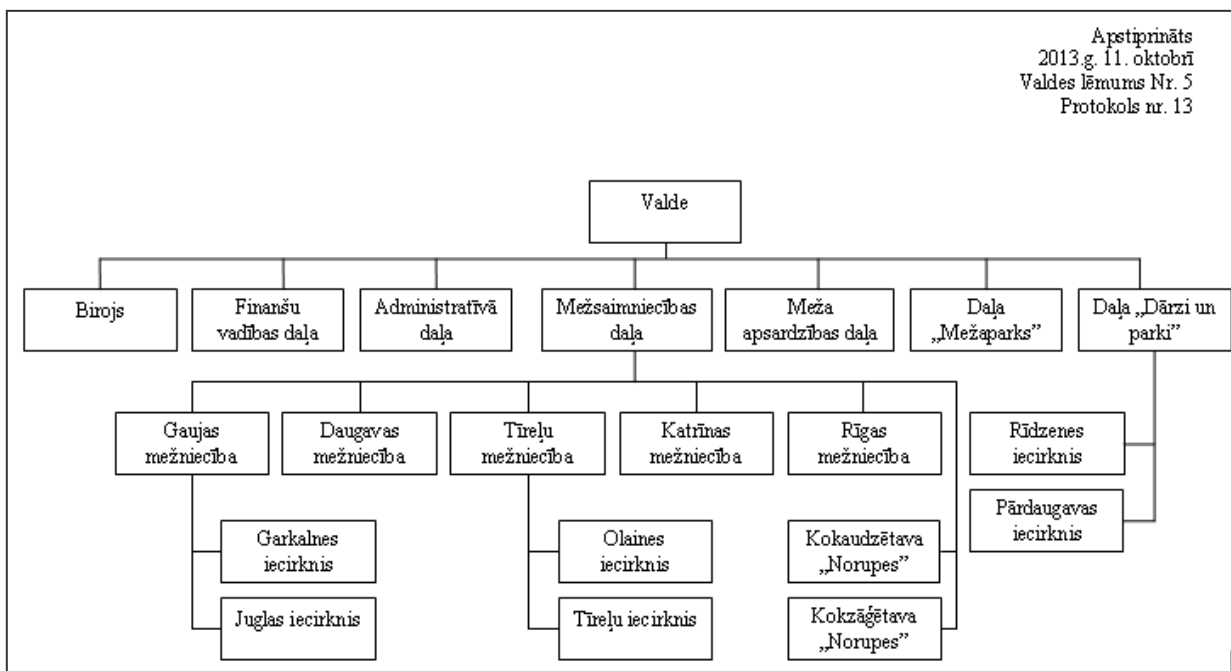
Apstiprināts
2013.g. 11. oktobrī
Valdes lēmums Nr. 5
Protokols nr. 13

Valde

Birojs

Finanšu vadības daļa

Administratīvā daļa

Mežsaimniecības daļa

Meža apsardzības daļa

Daļa „Mežaparks"

Daļa „Dārzi un parki"

Gaujas mežniecība

Daugavas mežniecība

Tīreļu mežniecība

Katrīnas mežniecība

Rīgas mežniecība

Rīdzenes iecirknis

Pārdaugavas iecirknis

Garkalnes iecirknis

Juglas iecirknis

Olaines iecirknis

Tīreļu iecirknis

Kokaudzētava „Norupes"

Kokzāģētava „Norupes"